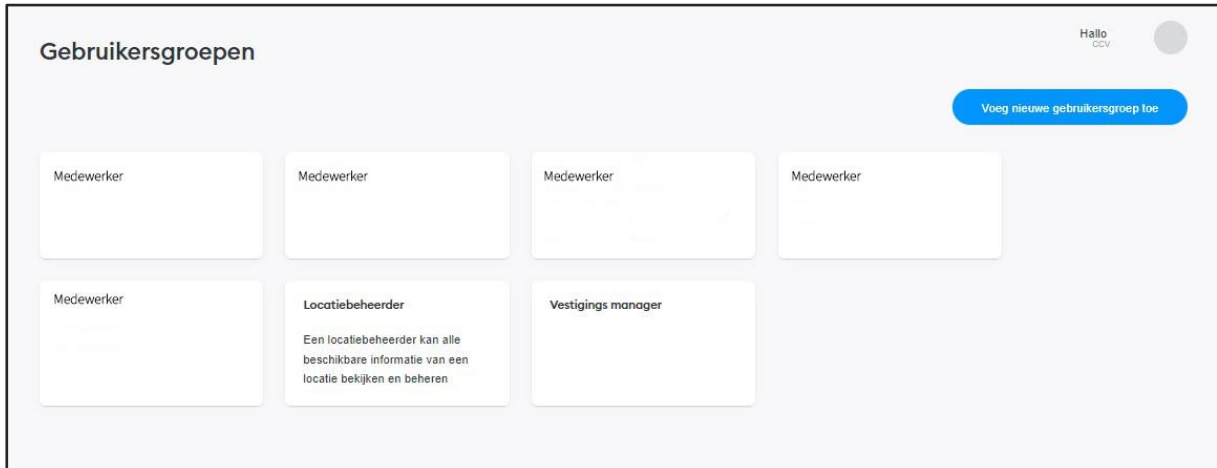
Gebruikersgroepen

Hallo
CCV

Voeg nieuwe gebruikersgroep toe

Medewerker

Medewerker

Medewerker

Medewerker

Medewerker

Locatiebeheerder

Een locatiebeheerder kan alle beschikbare informatie van een locatie bekijken en beheren

Vestigings manager